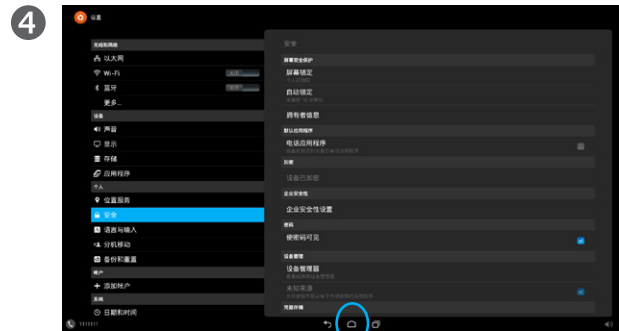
4

设置

无线和网络
以太网
Wi-Fi
蓝牙
更多...
设备
声音
显示
存储
应用程序
个人
位置服务
安全
语言与输入
分机移动
备份和重置
帐户
添加帐户
系统
日期和时间

安全
屏幕安全保护
屏幕锁定
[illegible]
自动锁定
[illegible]
拥有者信息
默认应用程序
电话应用程序
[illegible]
加密
设备已加密
企业安全性
企业安全性设置
密码
使密码可见
设备管理
设备管理器
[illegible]
未知来源
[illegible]
凭据存储